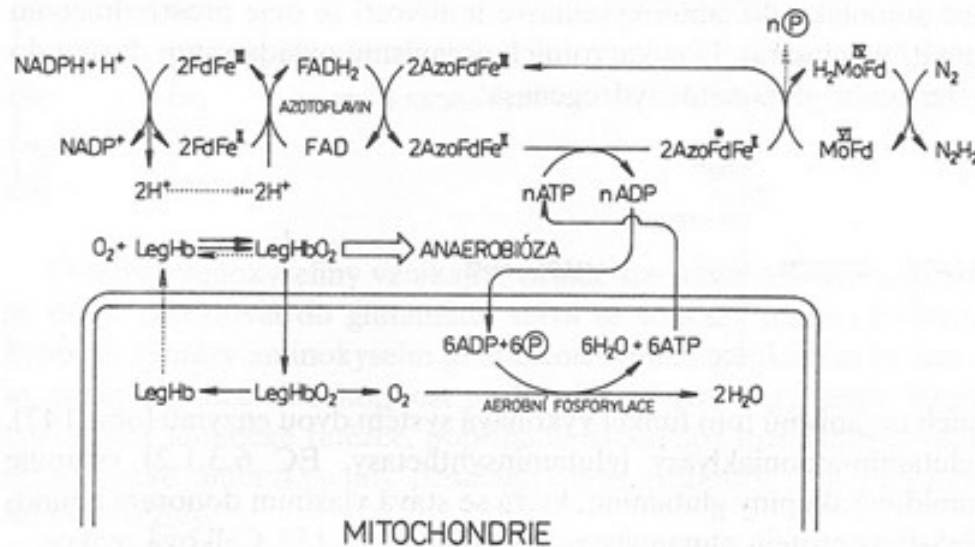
NADPH + H⁺
NADP⁺
2FdFe$^{II}$
2FdFe$^{III}$
FADH$_2$
AZOTOFLAVIN
FAD
2AzoFdFe$^{II}$
2AzoFdFe$^{III}$
2AzoFdFe$^{*}$$^{II}$
n(P)
H$_2$MoFd$^{IV}$
MoFd$^{VI}$
N$_2$
N$_2$H$_2$
2H⁺ ........ 2H⁺
nATP
nADP
O$_2$ + LegHb ⇌ LegHbO$_2$ ⟹ ANAEROBIÓZA
6ADP + 6(P)
6H$_2$O + 6ATP
LegHb ← LegHbO$_2$ → O$_2$
AEROBNÍ FOSFORYLACE
2H$_2$O
MITOCHONDRIE